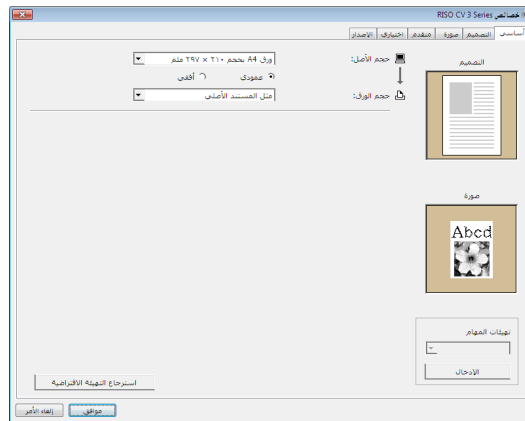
خصائص RISO CV 3 Series

أساسي | التصميم | صورة | متقدم | اختياري | الاصدار

التصميم

حجم الأصل: ورق A4 بحجم ٢١٠ × ٢٩٧ ملم

عمودي أفقي

حجم الورق: مثل المستند الأصلي

صورة

Abcd

تهيئات المهام

الإدخال

استرجاع التهيئة الافتراضية

موافق إلغاء الأمر